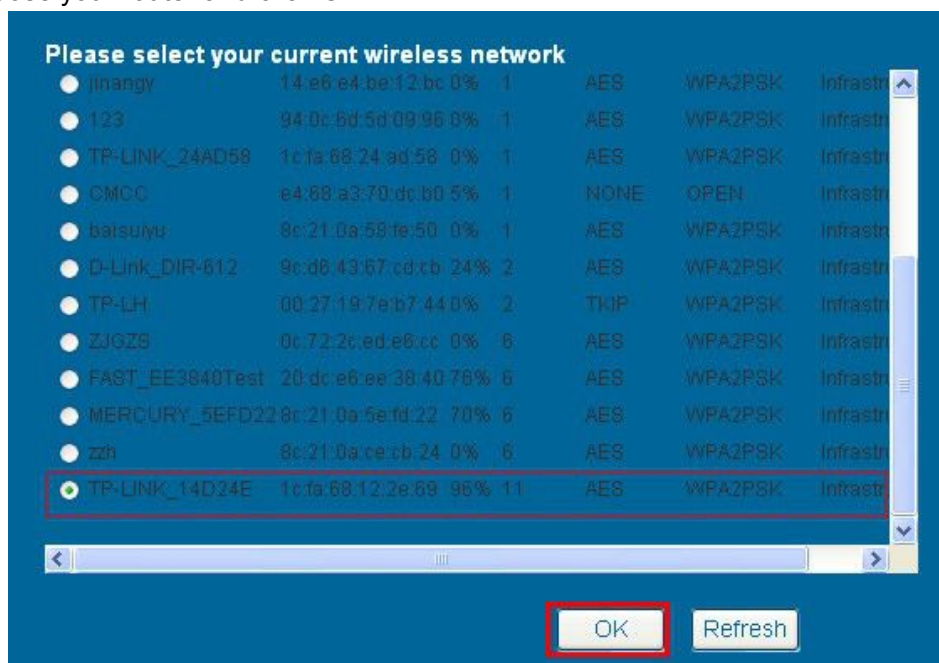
Please select your current wireless network

| | | | | | | |
|---|---|---|---|---|---|---|
| jinangy | 14:e6:e4:be:12:bc | 0% | 1 | AES | WPA2PSK | Infrastr |
| 123 | 94:0c:6d:5d:09:96 | 0% | 1 | AES | WPA2PSK | Infrastr |
| TP-LINK_24AD58 | 1c:fa:68:24:ad:58 | 0% | 1 | AES | WPA2PSK | Infrastr |
| CMCC | e4:68:a3:70:dc:b0 | 5% | 1 | NONE | OPEN | Infrastr |
| baisuiyu | 8c:21:0a:58:fe:50 | 0% | 1 | AES | WPA2PSK | Infrastr |
| D-Link_DIR-612 | 9c:d6:43:67:cd:cb | 24% | 2 | AES | WPA2PSK | Infrastr |
| TP-LH | 00:27:19:7e:b7:44 | 0% | 2 | TKIP | WPA2PSK | Infrastr |
| ZJGZS | 0c:72:2c:ed:e6:cc | 0% | 6 | AES | WPA2PSK | Infrastr |
| FAST_EE3840Test | 20:dc:e6:ee:38:40 | 76% | 6 | AES | WPA2PSK | Infrastr |
| MERCURY_5EFD22 | 8c:21:0a:5e:fd:22 | 70% | 6 | AES | WPA2PSK | Infrastr |
| zzh | 8c:21:0a:ce:cb:24 | 0% | 6 | AES | WPA2PSK | Infrastr |
| TP-LINK_14D24E | 1c:fa:68:12:2e:69 | 96% | 11 | AES | WPA2PSK | Infrastr |

OK Refresh